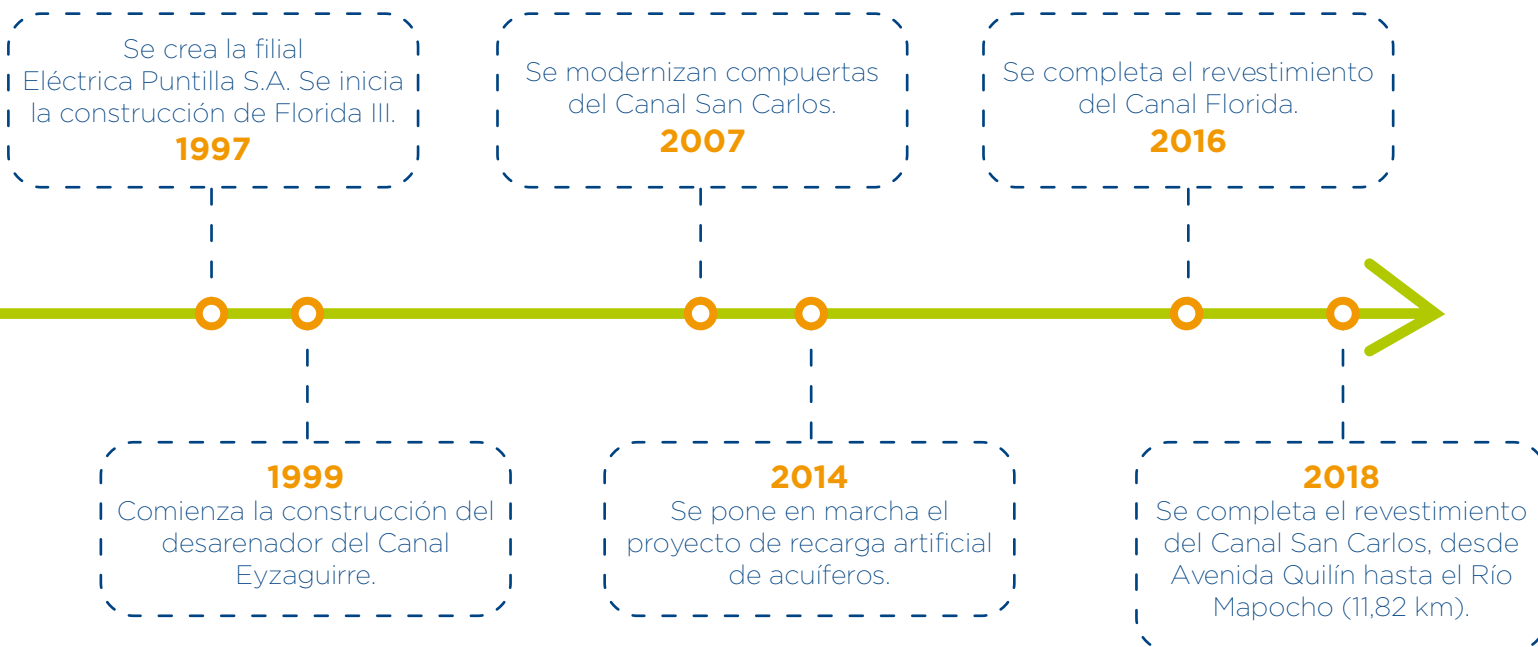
Se crea la filial Eléctrica Puntilla S.A. Se inicia la construcción de Florida III.
1997

Se modernizan compuertas del Canal San Carlos.
2007

Se completa el revestimiento del Canal Florida.
2016

1999
Comienza la construcción del desarenador del Canal Eyzaguirre.

2014
Se pone en marcha el proyecto de recarga artificial de acuíferos.

2018
Se completa el revestimiento del Canal San Carlos, desde Avenida Quilín hasta el Río Mapocho (11,82 km).